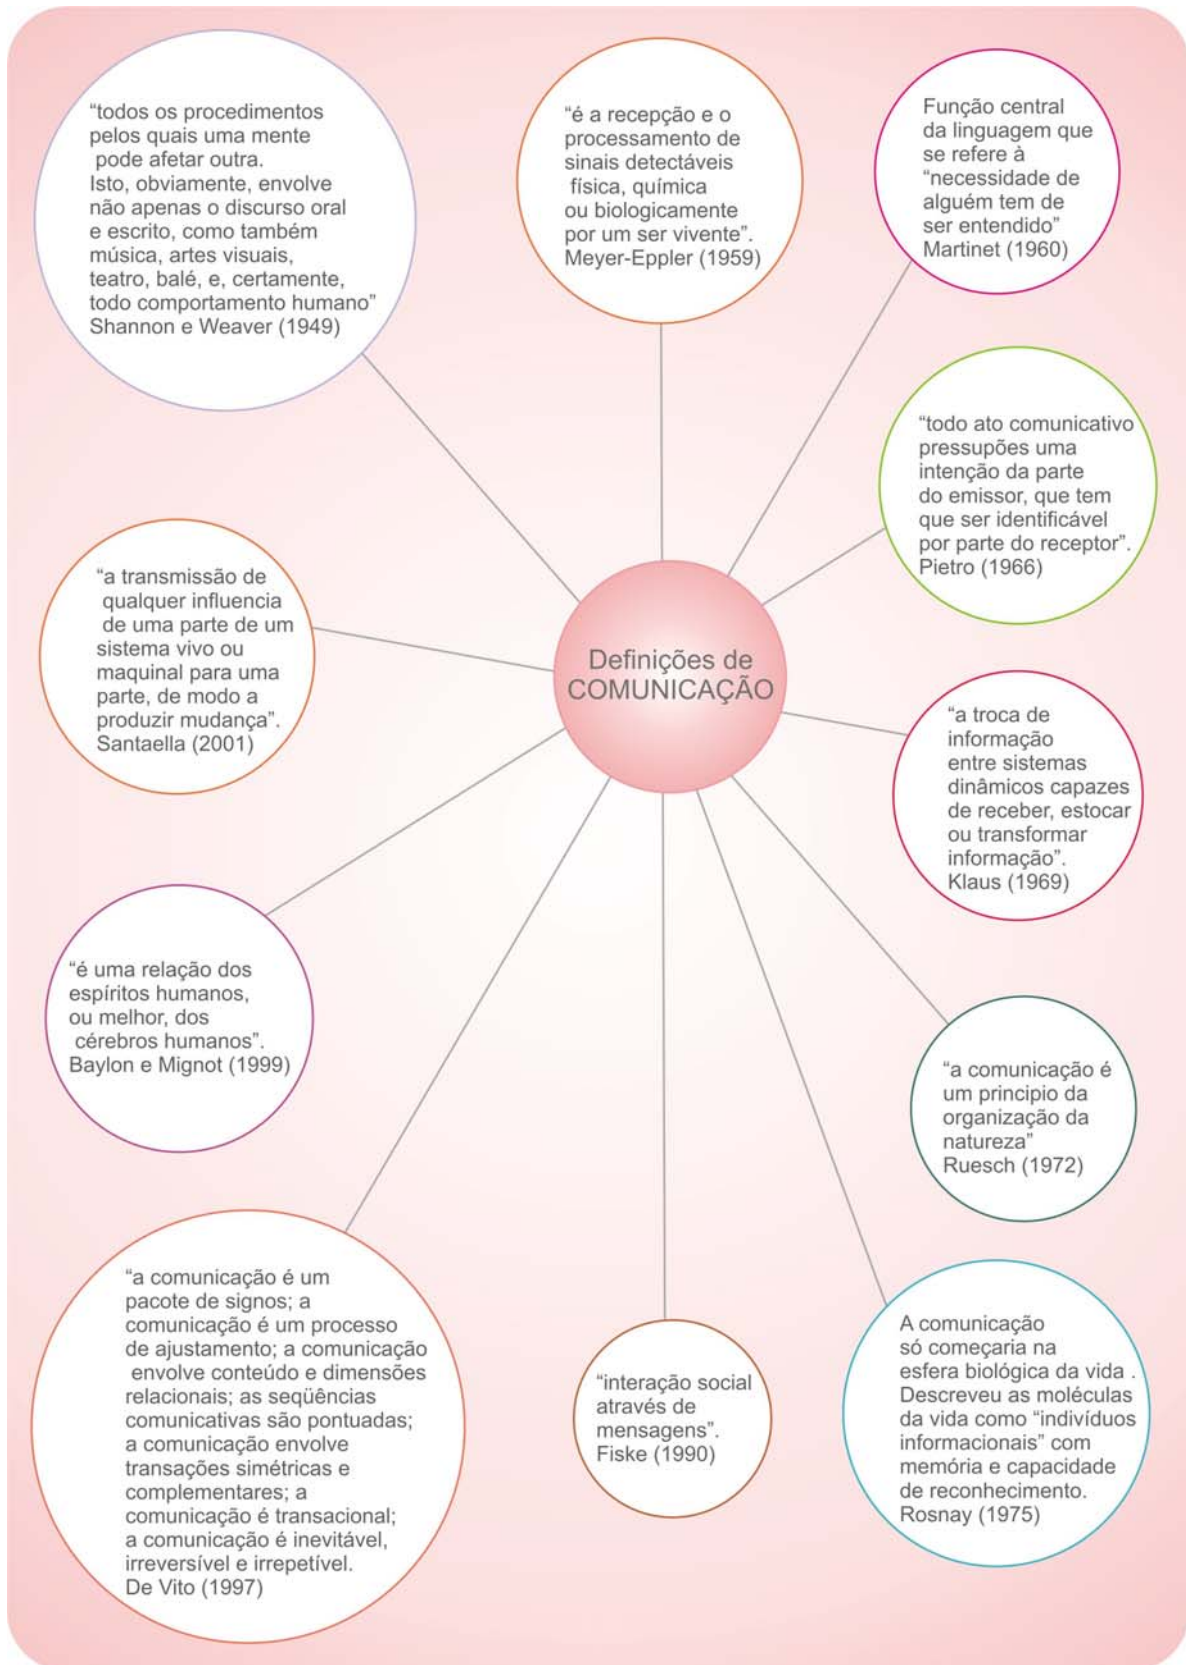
"todos os procedimentos pelos quais uma mente pode afetar outra. Isto, obviamente, envolve não apenas o discurso oral e escrito, como também música, artes visuais, teatro, balé, e, certamente, todo comportamento humano" Shannon e Weaver (1949)

"é a recepção e o processamento de sinais detectáveis física, química ou biologicamente por um ser vivente". Meyer-Eppler (1959)

Função central da linguagem que se refere à "necessidade de alguém tem de ser entendido" Martinet (1960)

"todo ato comunicativo pressupões uma intenção da parte do emissor, que tem que ser identificável por parte do receptor". Pietro (1966)

"a transmissão de qualquer influencia de uma parte de um sistema vivo ou maquinal para uma parte, de modo a produzir mudança". Santaella (2001)

Definições de COMUNICAÇÃO

"a troca de informação entre sistemas dinâmicos capazes de receber, estocar ou transformar informação". Klaus (1969)

"é uma relação dos espíritos humanos, ou melhor, dos cérebros humanos". Baylon e Mignot (1999)

"a comunicação é um principio da organização da natureza" Ruesch (1972)

"a comunicação é um pacote de signos; a comunicação é um processo de ajustamento; a comunicação envolve conteúdo e dimensões relacionais; as seqüências comunicativas são pontuadas; a comunicação envolve transações simétricas e complementares; a comunicação é transacional; a comunicação é inevitável, irreversível e irrepetível. De Vito (1997)

"interação social através de mensagens". Fiske (1990)

A comunicação só começaria na esfera biológica da vida . Descreveu as moléculas da vida como "indivíduos informacionais" com memória e capacidade de reconhecimento. Rosnay (1975)